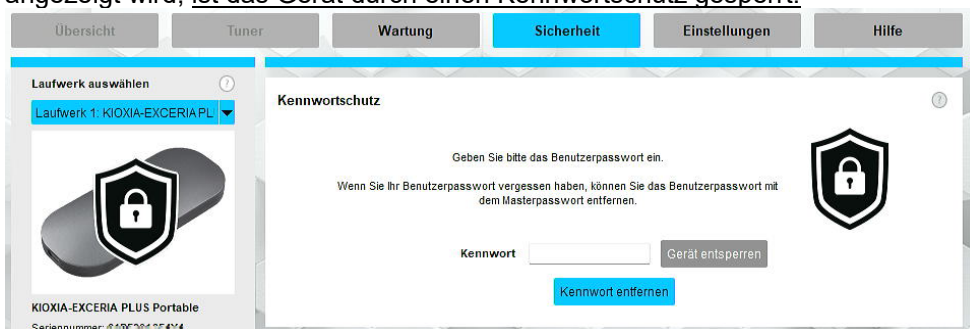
angezeigt wird, ist das Gerät durch einen Kennwortschutz gesperrt.

Übersicht Tuner Wartung Sicherheit Einstellungen Hilfe

Laufwerk auswählen

Laufwerk 1: KIOXIA-EXCERIA PL

KIOXIA-EXCERIA PLUS Portable

Seriennummer: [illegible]

Kennwortschutz

Geben Sie bitte das Benutzerpasswort ein.

Wenn Sie Ihr Benutzerpasswort vergessen haben, können Sie das Benutzerpasswort mit dem Masterpasswort entfernen.

Kennwort

Gerät entsperren

Kennwort entfernen